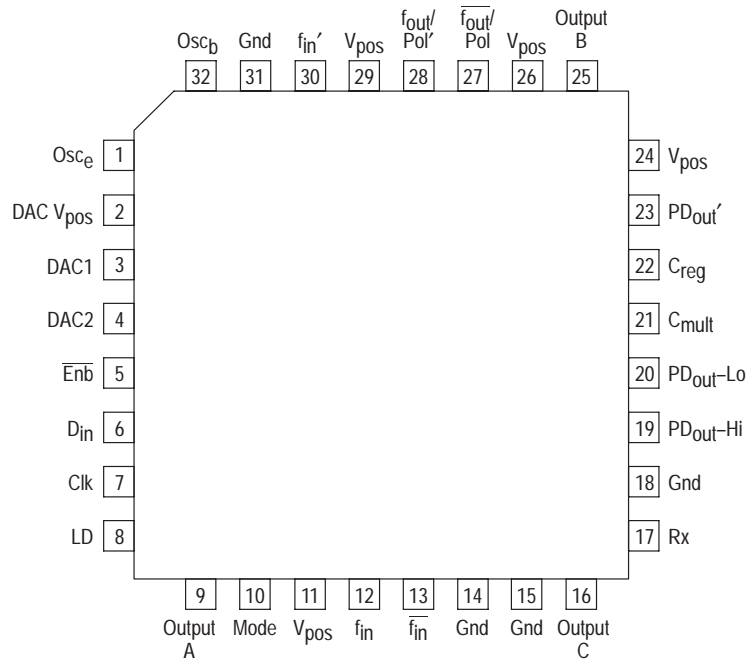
$Osc_b$ 32
Gnd 31
$f_{in}'$ 30
$V_{pos}$ 29
$f_{out}$/ Pol′ 28
$\overline{f_{out}}$/ Pol 27
$V_{pos}$ 26
Output B 25

$Osc_e$ 1
DAC $V_{pos}$ 2
DAC1 3
DAC2 4
$\overline{Enb}$ 5
$D_{in}$ 6
Clk 7
LD 8

24 $V_{pos}$
23 $PD_{out}'$
22 $C_{reg}$
21 $C_{mult}$
20 $PD_{out}$–Lo
19 $PD_{out}$–Hi
18 Gnd
17 Rx

9 Output A
10 Mode
11 $V_{pos}$
12 $f_{in}$
13 $\overline{f_{in}}$
14 Gnd
15 Gnd
16 Output C